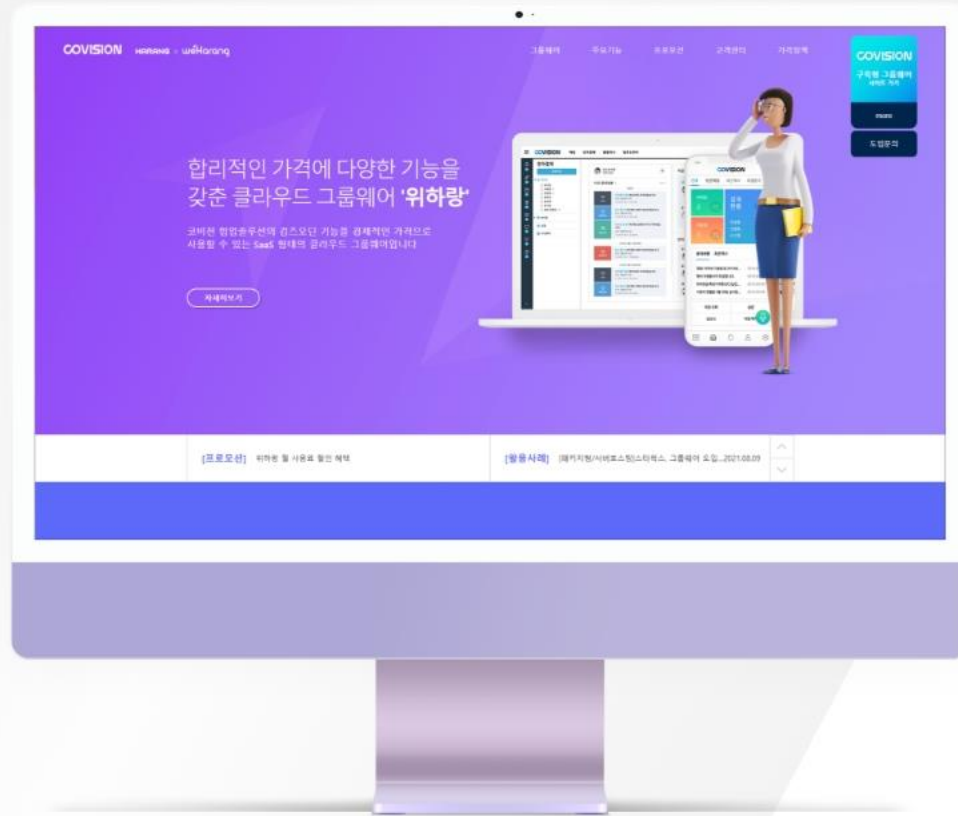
COVISION HARANG · weHarang

그룹웨어 주요기능 프로모션 고객센터 가격정책

COVISION
구독형 그룹웨어
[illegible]

more

도입문의

합리적인 가격에 다양한 기능을 갖춘 클라우드 그룹웨어 '위하랑'

코비젼 협업솔루션의 검증된 기능을 경제적인 가격으로 사용할 수 있는 SaaS 형태의 클라우드 그룹웨어입니다

자세히보기

COVISION

COVISION

[프로모션] 위하랑 월 사용료 할인 혜택

[활용사례] [패키지형/서버호스팅]스타벅스, 그룹웨어 오입...2021.08.09